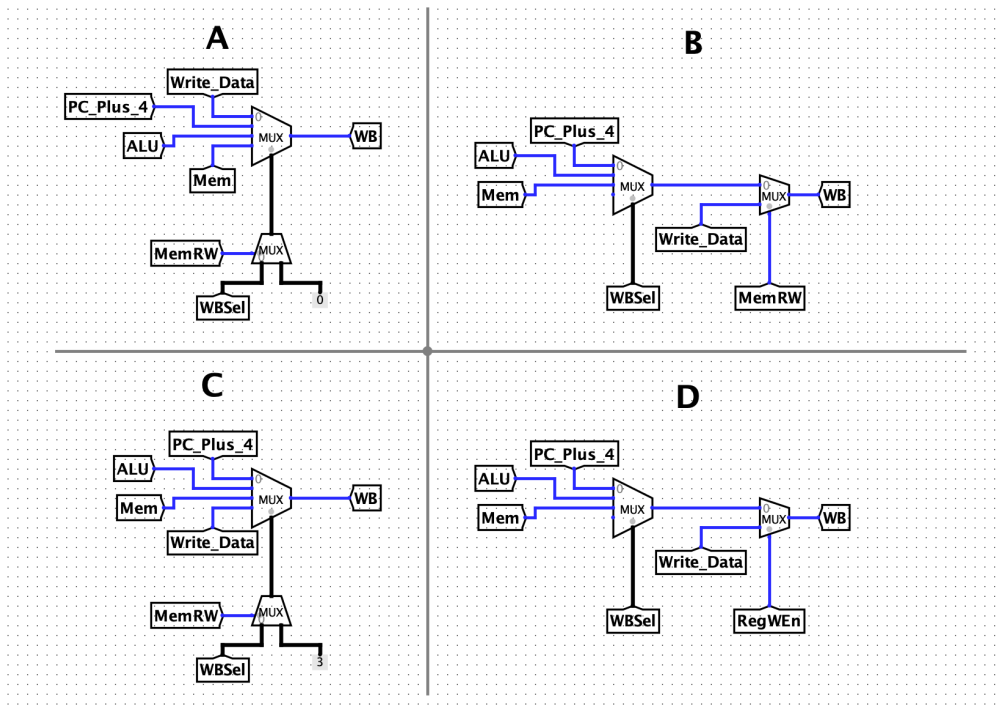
A

Write_Data
PC_Plus_4
ALU
MUX
WB
Mem
MemRW
MUX
WBSel
0

B

PC_Plus_4
ALU
Mem
MUX
MUX
WB
Write_Data
WBSel
MemRW

C

PC_Plus_4
ALU
Mem
MUX
WB
Write_Data
MemRW
MUX
WBSel
3

D

PC_Plus_4
ALU
Mem
MUX
MUX
WB
Write_Data
WBSel
RegWEn